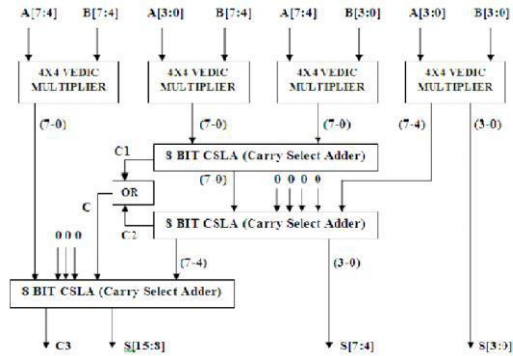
A[7:4] B[7:4] A[3:0] B[7:4] A[7:4] B[3:0] A[3:0] B[3:0]

4X4 VEDIC MULTIPLIER

4X4 VEDIC MULTIPLIER

4X4 VEDIC MULTIPLIER

4X4 VEDIC MULTIPLIER

(7-0) (7-0) (7-0) (7-4) (3-0)

C1

8 BIT CSLA (Carry Select Adder)

OR

(7-0) 0 0 0 0

C

C2

8 BIT CSLA (Carry Select Adder)

0 0 0

(7-4) (3-0)

8 BIT CSLA (Carry Select Adder)

C3 S[15:8] S[7:4] S[3:0]